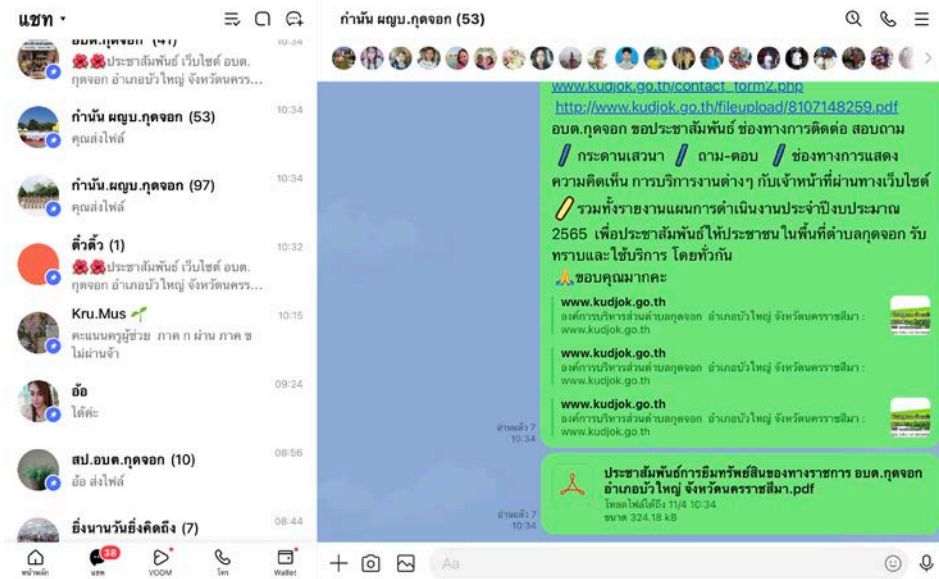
แชท ▾

อบต.กุดจอก (41) 10:34
🌺🌺ประชาสัมพันธ์ เว็บไซต์ อบต. กุดจอก อำเภอบัวใหญ่ จังหวัดนคร...

กำนัน ผญบ.กุดจอก (53) 10:34
คุณส่งไฟล์

กำนัน.ผญบ.กุดจอก (97) 10:34
คุณส่งไฟล์

ติ๋วติ๋ว (1) 10:32
🌺🌺ประชาสัมพันธ์ เว็บไซต์ อบต. กุดจอก อำเภอบัวใหญ่ จังหวัดนคร...

Kru.Mus 10:15
คะแนนครูผู้ช่วย ภาค ก ผ่าน ภาค ข ไม่ผ่านจ้า

อ้อ 09:24
ได้ค่ะ

สป.อบต.กุดจอก (10) 08:56
อ้อ ส่งไฟล์

ยิ่งนานวันยิ่งคิดถึง (7) 08:44

หน้าหลัก 38 แชท VOOM โทร Wallet

กำนัน ผญบ.กุดจอก (53)

www.kudjok.go.th/contact_form2.php
http://www.kudjok.go.th/fileupload/8107148259.pdf
อบต.กุดจอก ขอประชาสัมพันธ์ ช่องทางการติดต่อ สอบถาม
กระดานเสวนา ถาม-ตอบ ช่องทางการแสดงความคิดเห็น การบริการงานต่างๆ กับเจ้าหน้าที่ผ่านทางเว็บไซต์
รวมทั้งรายงานแผนการดำเนินงานประจำปีงบประมาณ 2565 เพื่อประชาสัมพันธ์ให้ประชาชน ในพื้นที่ตำบลกุดจอก รับทราบและใช้บริการ โดยทั่วกัน
🙏ขอบคุณมากคะ

www.kudjok.go.th
องค์การบริหารส่วนตำบลกุดจอก อำเภอบัวใหญ่ จังหวัดนครราชสีมา :
www.kudjok.go.th

www.kudjok.go.th
องค์การบริหารส่วนตำบลกุดจอก อำเภอบัวใหญ่ จังหวัดนครราชสีมา :
www.kudjok.go.th

www.kudjok.go.th
องค์การบริหารส่วนตำบลกุดจอก อำเภอบัวใหญ่ จังหวัดนครราชสีมา :
www.kudjok.go.th

อ่านแล้ว 7
10:34

ประชาสัมพันธ์การยืมทรัพย์สินของทางราชการ อบต.กุดจอก อำเภอบัวใหญ่ จังหวัดนครราชสีมา.pdf
โหลดไฟล์ได้ถึง 11/4 10:34
ขนาด 324.18 kB

อ่านแล้ว 7
10:34

Aa